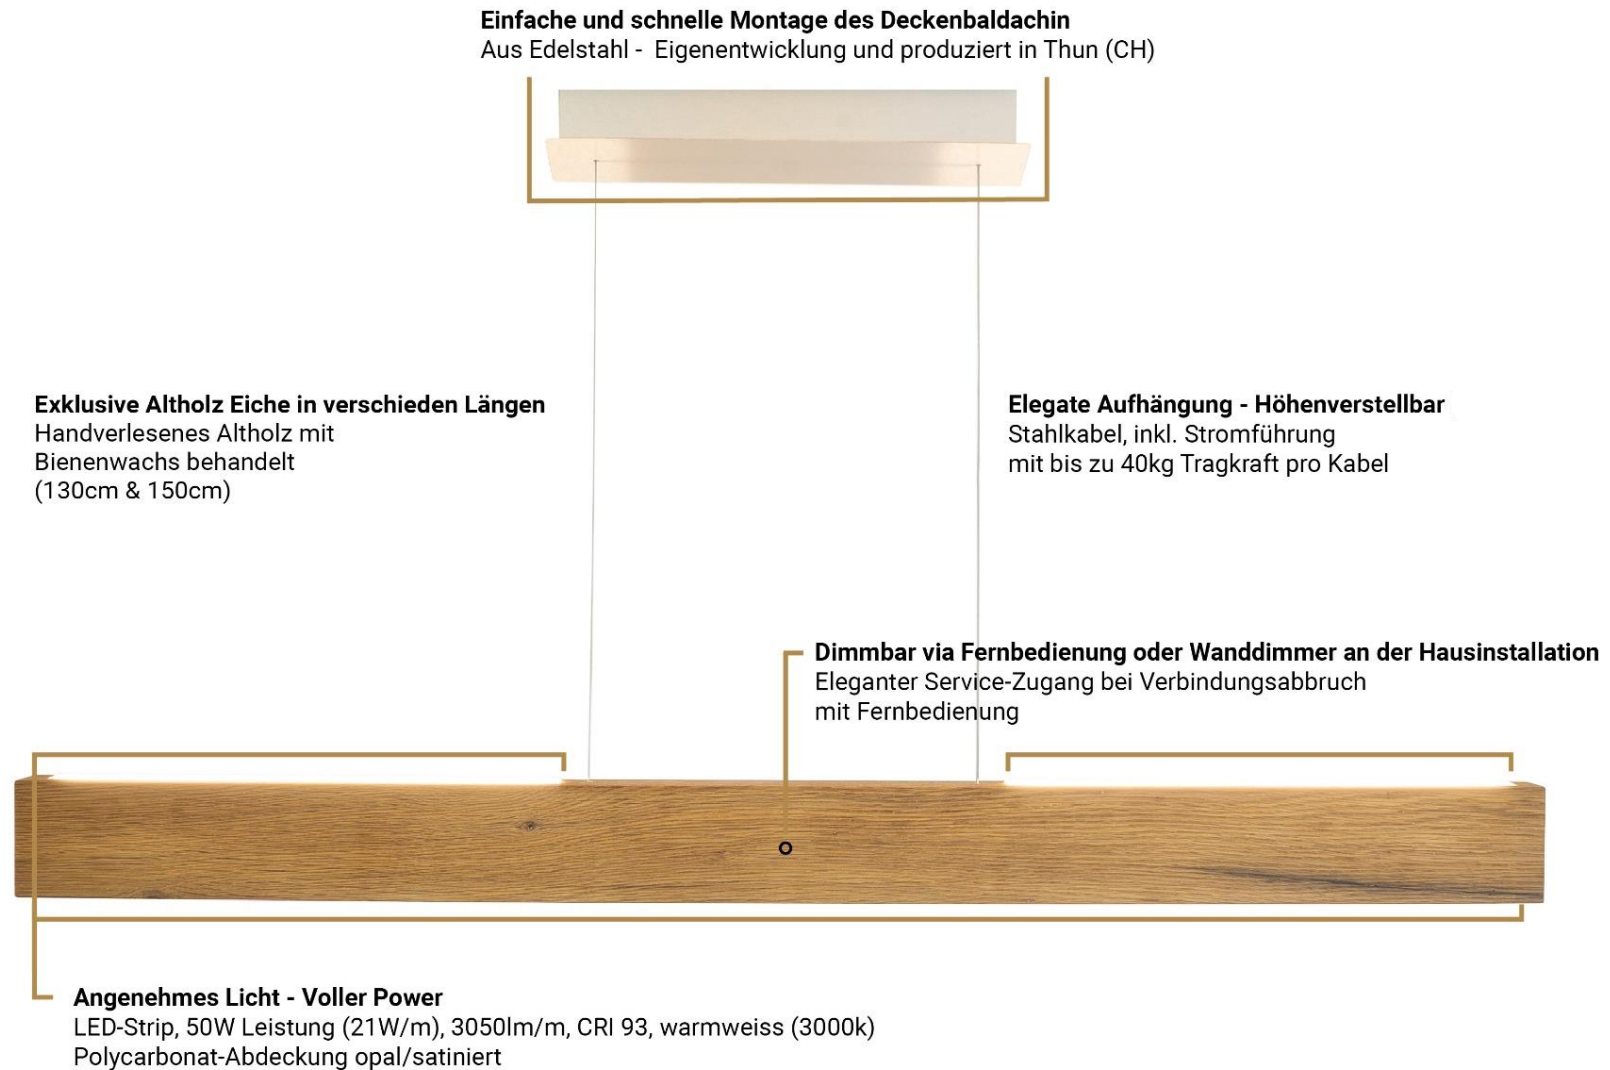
**Einfache und schnelle Montage des Deckenbaldachin**
Aus Edelstahl - Eigenentwicklung und produziert in Thun (CH)

**Exklusive Altholz Eiche in verschieden Längen**
Handverlesenes Altholz mit Bienenwachs behandelt (130cm & 150cm)

**Elegate Aufhängung - Höhenverstellbar**
Stahlkabel, inkl. Stromführung mit bis zu 40kg Tragkraft pro Kabel

**Dimmbar via Fernbedienung oder Wanddimmer an der Hausinstallation**
Eleganter Service-Zugang bei Verbindungsabbruch mit Fernbedienung

**Angenehmes Licht - Voller Power**
LED-Strip, 50W Leistung (21W/m), 3050lm/m, CRI 93, warmweiss (3000k)
Polycarbonat-Abdeckung opal/satiniert